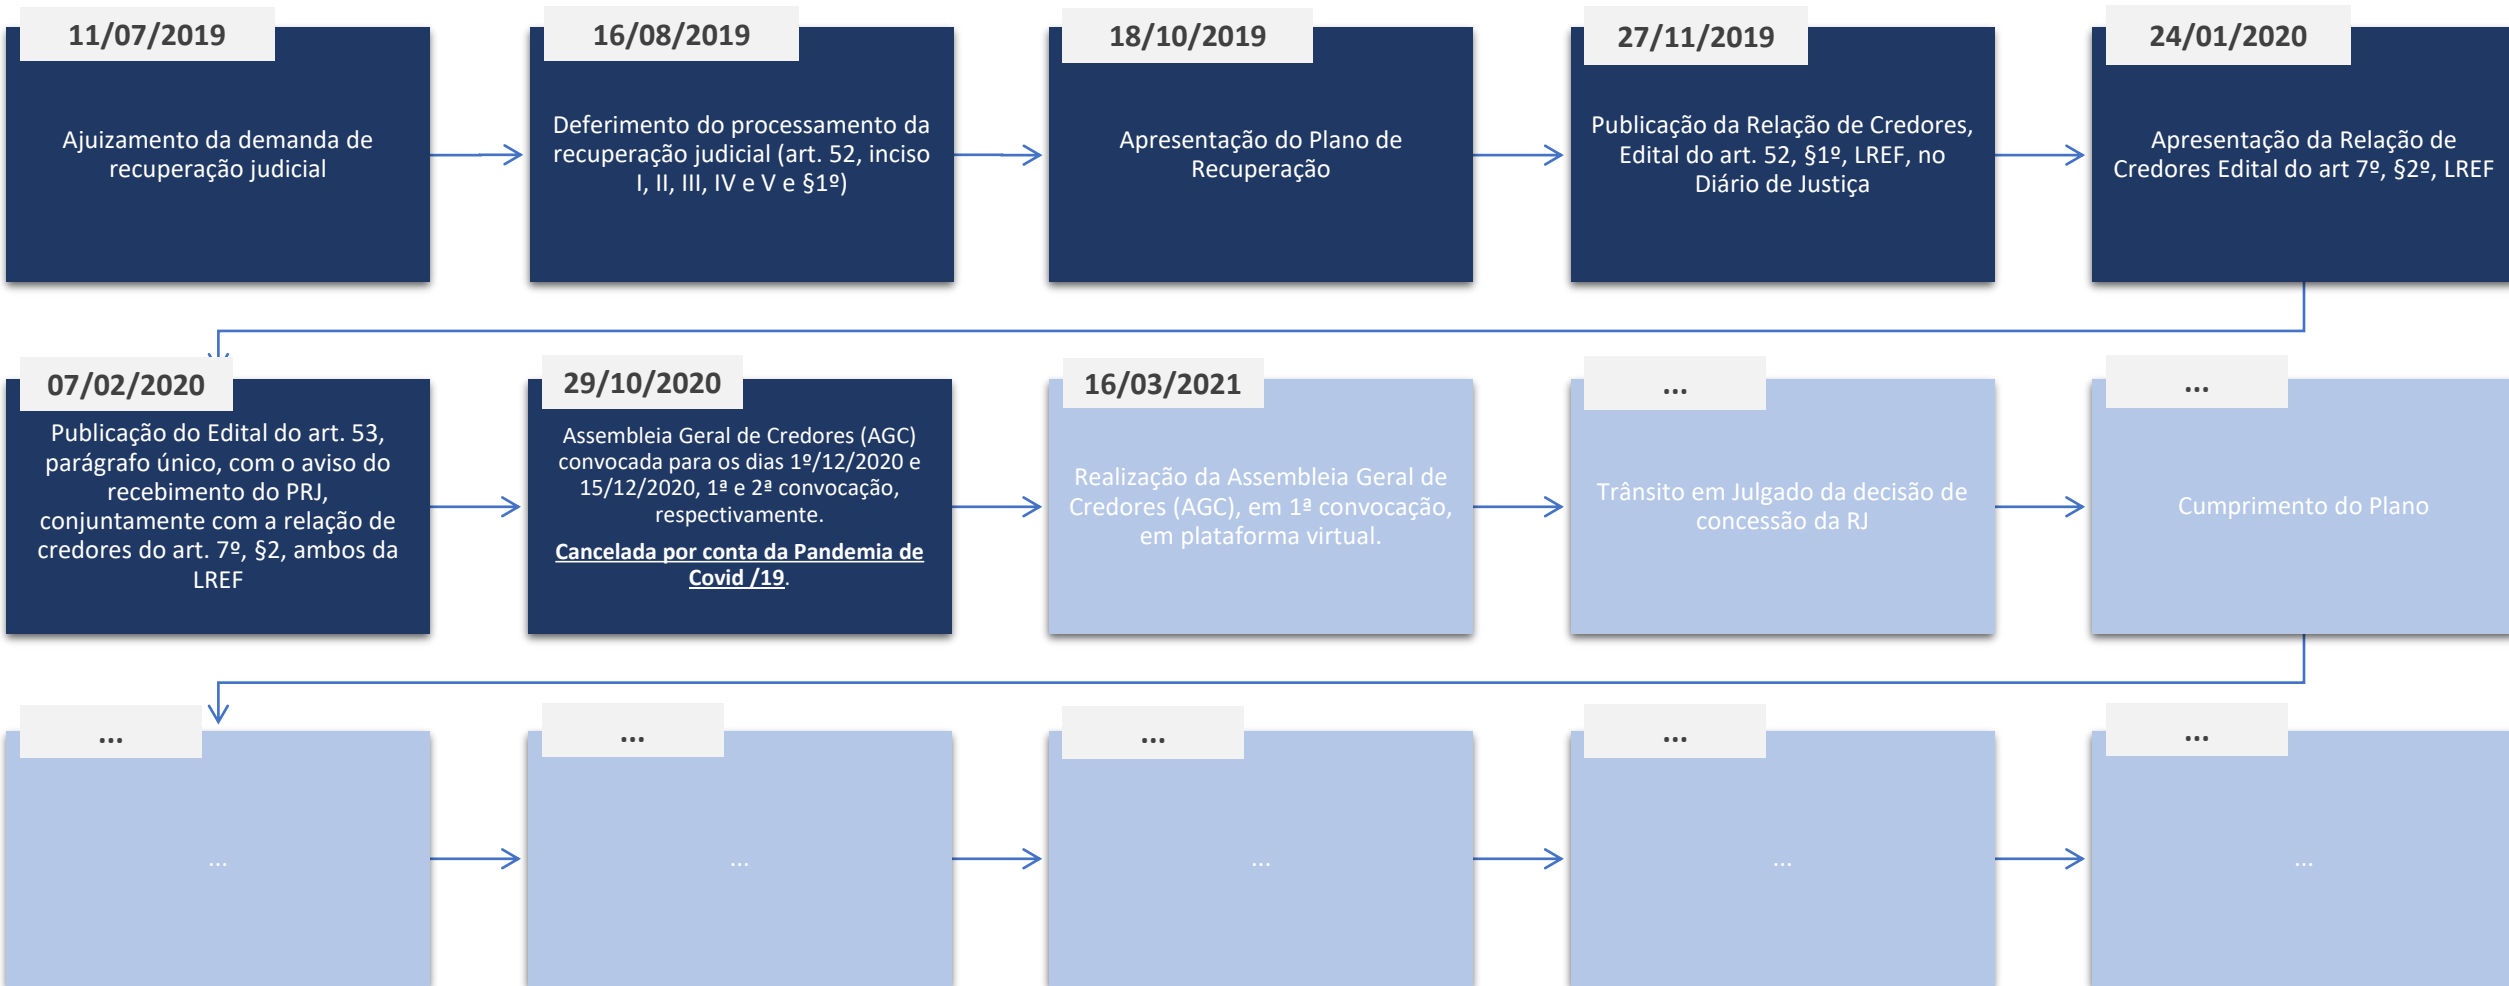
11/07/2019

Ajuizamento da demanda de recuperação judicial

16/08/2019

Deferimento do processamento da recuperação judicial (art. 52, inciso I, II, III, IV e V e §1º)

18/10/2019

Apresentação do Plano de Recuperação

27/11/2019

Publicação da Relação de Credores, Edital do art. 52, §1º, LREF, no Diário de Justiça

24/01/2020

Apresentação da Relação de Credores Edital do art 7º, §2º, LREF

07/02/2020

Publicação do Edital do art. 53, parágrafo único, com o aviso do recebimento do PRJ, conjuntamente com a relação de credores do art. 7º, §2, ambos da LREF

29/10/2020

Assembleia Geral de Credores (AGC) convocada para os dias 1º/12/2020 e 15/12/2020, 1ª e 2ª convocação, respectivamente.

Cancelada por conta da Pandemia de Covid /19.

16/03/2021

Realização da Assembleia Geral de Credores (AGC), em 1ª convocação, em plataforma virtual.

...

Trânsito em Julgado da decisão de concessão da RJ

...

Cumprimento do Plano

...

...

...

...

...

...

...

...

...

...